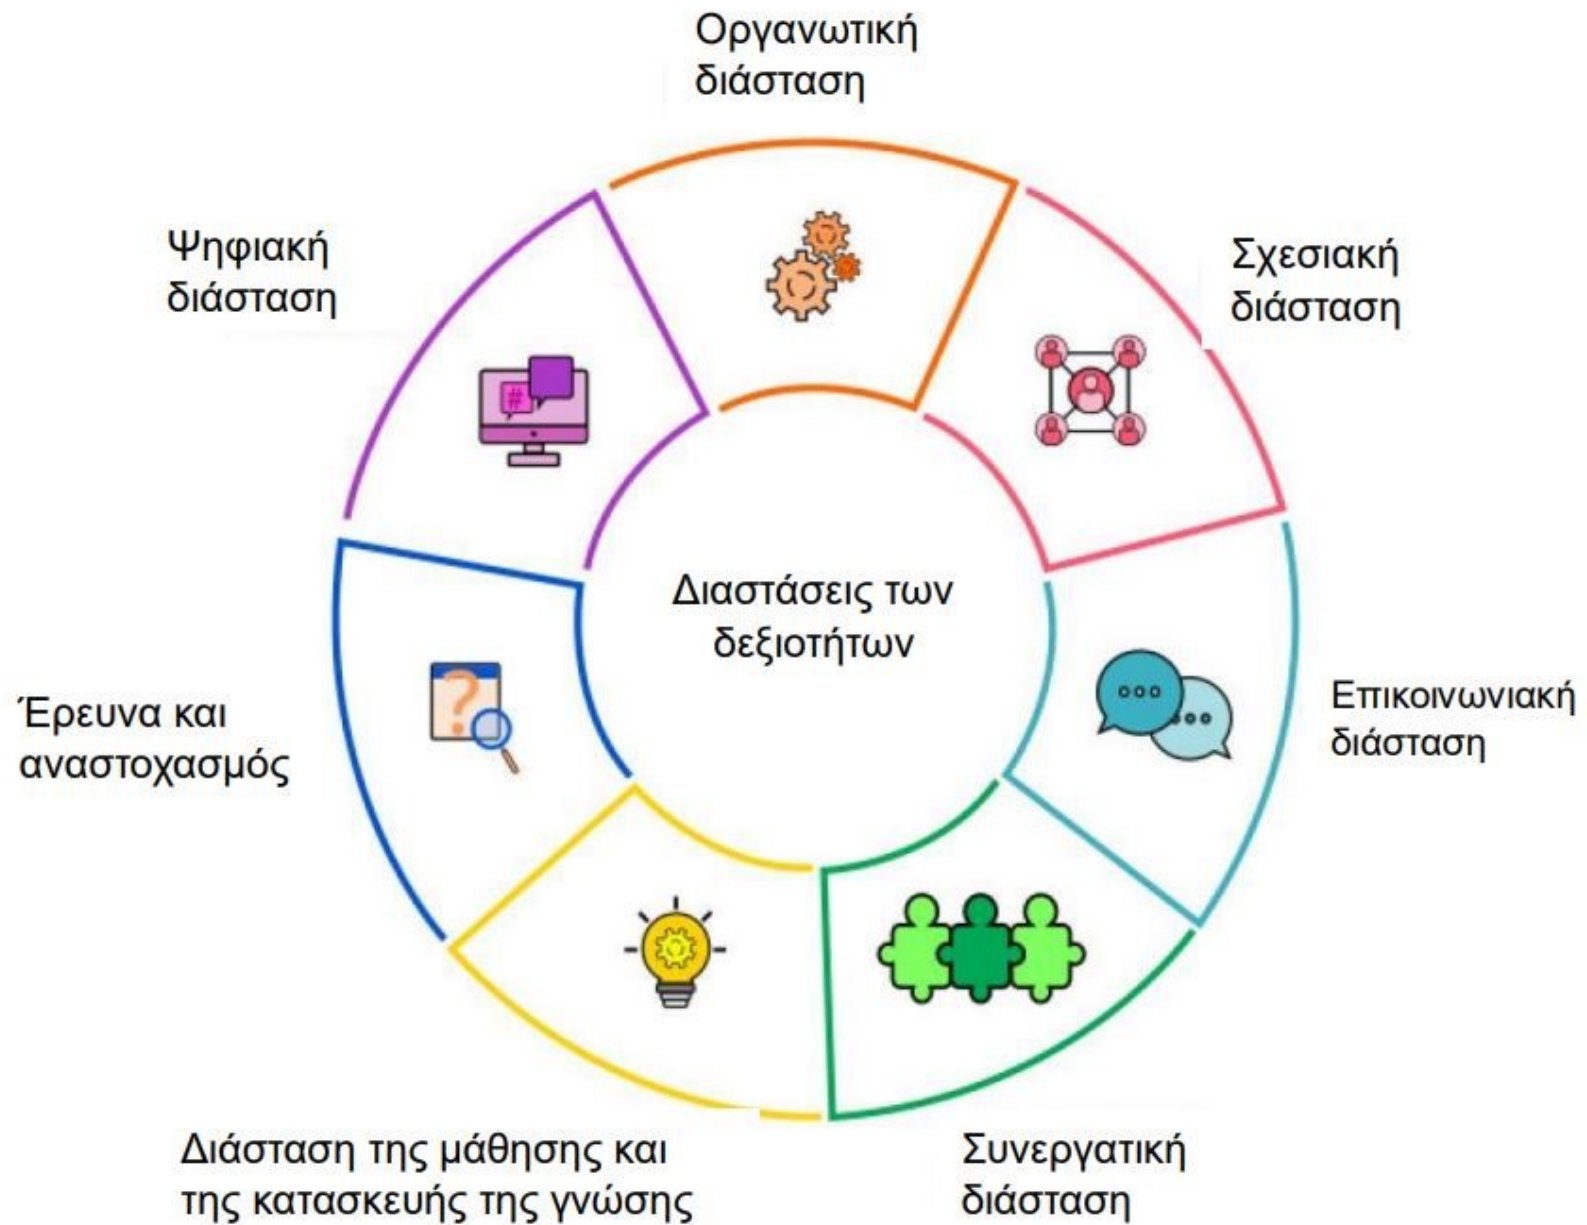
Οργανωτική διάσταση

Ψηφιακή διάσταση

Σχεσιακή διάσταση

#

Διαστάσεις των δεξιοτήτων

Επικοινωνιακή διάσταση

Έρευνα και αναστοχασμός

Διάσταση της μάθησης και της κατασκευής της γνώσης

Συνεργατική διάσταση